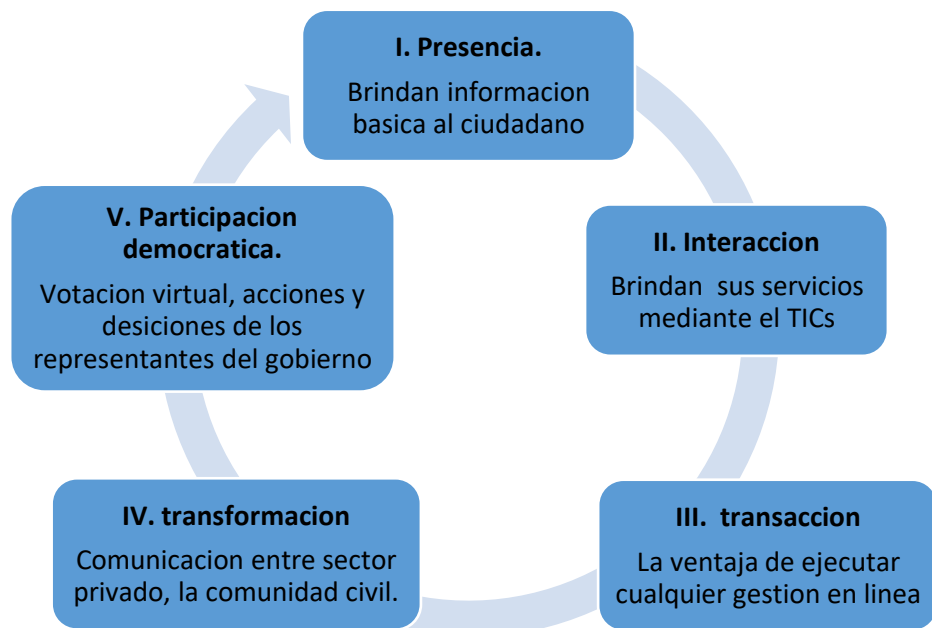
I. Presencia.

Brindan informacion basica al ciudadano

II. Interaccion

Brindan sus servicios mediante el TICs

III. transaccion

La ventaja de ejecutar cualquier gestion en linea

IV. transformacion

Comunicacion entre sector privado, la comunidad civil.

V. Participacion democratica.

Votacion virtual, acciones y desiciones de los representantes del gobierno